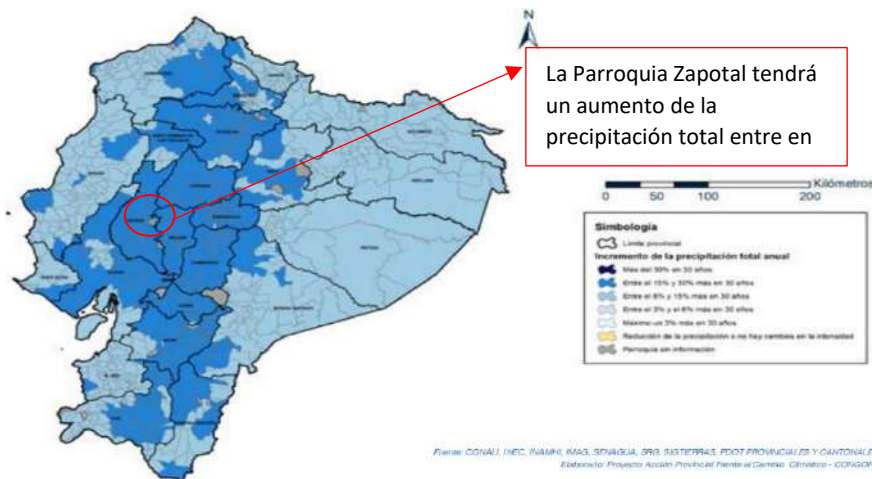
N

La Parroquia Zapotal tendrá un aumento de la precipitación total entre en

0 50 100 200 Kilómetros

Simbología

Límite provincial

Incremento de la precipitación total anual

Más del 30% en 30 años

Entre el 15% y 30% más en 30 años

Entre el 8% y 15% más en 30 años

Entre el 3% y el 8% más en 30 años

Máximo un 3% más en 30 años

Reducción de la precipitación o no hay cambios en la intensidad

Parroquia sin información

Fuente: CONALI, INEC, INAMHI, IMAG, SENAGUA, SRG, SIGTIERRAS, PDOT PROVINCIALES Y CANTONALE

Elaborado: Proyecto Acción Provincial Frente al Cambio Climático – CONGOP